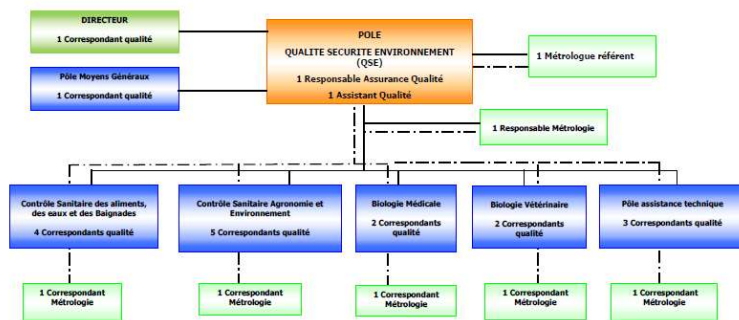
DIRECTEUR
1 Correspondant qualité

Pôle Moyens Généraux
1 Correspondant qualité

POLE
QUALITE SECURITE ENVIRONNEMENT (QSE)
1 Responsable Assurance Qualité
1 Assistant Qualité

1 Métrologue référent

1 Responsable Métrologie

Contrôle Sanitaire des aliments, des eaux et des Baignades
4 Correspondants qualité

Contrôle Sanitaire Agronomie et Environnement
5 Correspondants qualité

Biologie Médicale
2 Correspondants qualité

Biologie Vétérinaire
2 Correspondants qualité

Pôle assistance technique
3 Correspondants qualité

1 Correspondant Métrologie

1 Correspondant Métrologie

1 Correspondant Métrologie

1 Correspondant Métrologie

1 Correspondant Métrologie